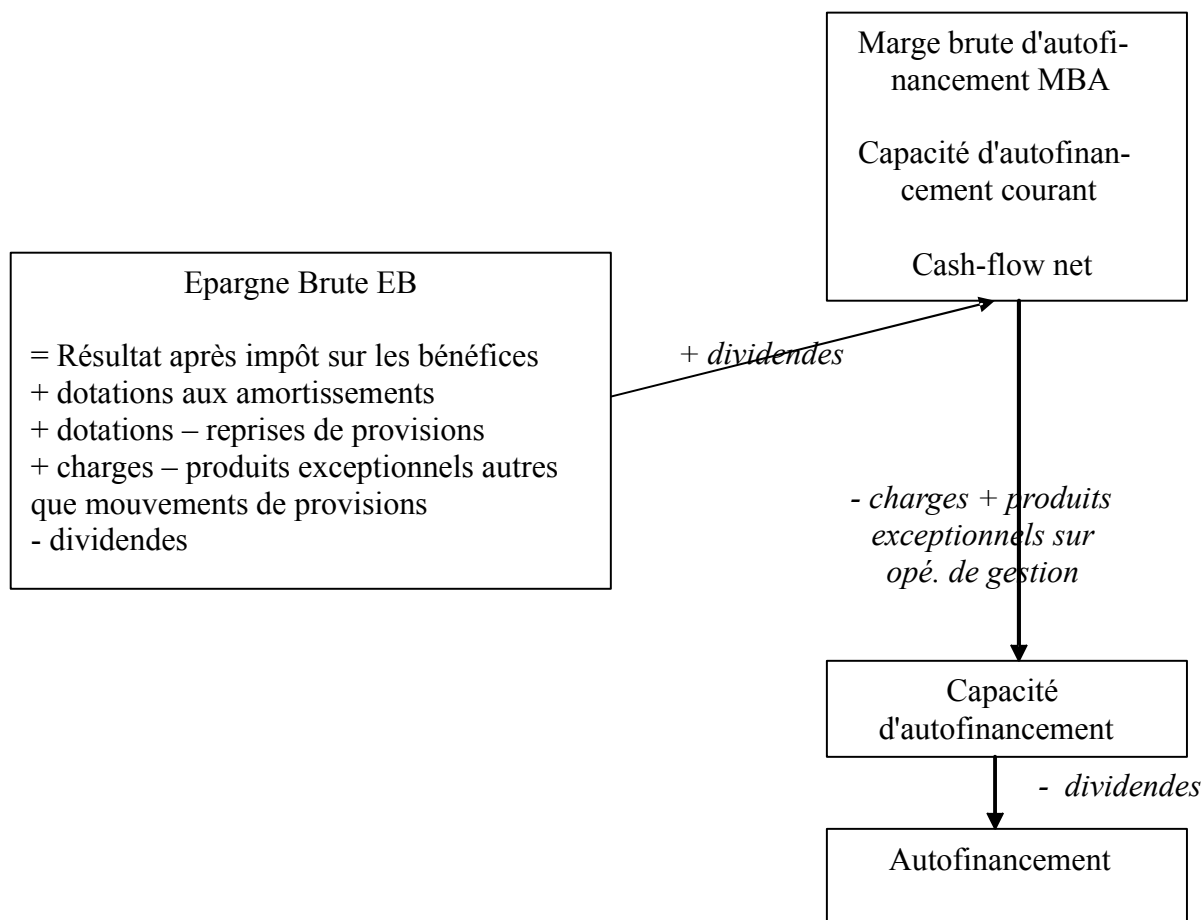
Marge brute d'autofinancement MBA

Capacité d'autofinancement courant

Cash-flow net

Epargne Brute EB

= Résultat après impôt sur les bénéfices
+ dotations aux amortissements
+ dotations – reprises de provisions
+ charges – produits exceptionnels autres que mouvements de provisions
- dividendes

+ dividendes

- charges + produits exceptionnels sur opé. de gestion

Capacité d'autofinancement

- dividendes

Autofinancement